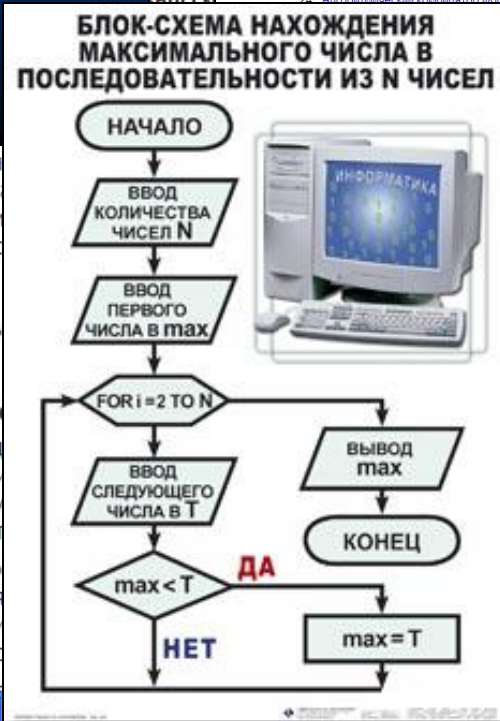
БЛОК-СХЕМА НАХОЖДЕНИЯ МАКСИМАЛЬНОГО ЧИСЛА В ПОСЛЕДОВАТЕЛЬНОСТИ ИЗ N ЧИСЕЛ

НАЧАЛО

ИНФОРМАТИКА

ВВОД КОЛИЧЕСТВА ЧИСЕЛ N

ВВОД ПЕРВОГО ЧИСЛА В max

FOR i = 2 TO N

ВВОД СЛЕДУЮЩЕГО ЧИСЛА В T

ВЫВОД max

КОНЕЦ

max < T

ДА

НЕТ

max = T

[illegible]